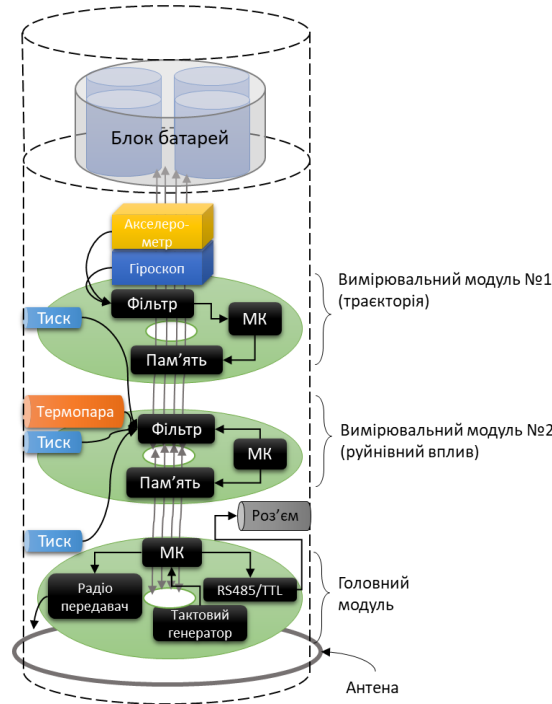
Блок батарей

Акселерометр

Гіроскоп

Вимірювальний модуль №1 (траєкторія)

Тиск

Фільтр

МК

Пам’ять

Термопара

Тиск

Фільтр

МК

Пам’ять

Вимірювальний модуль №2 (руйнівний вплив)

Роз’єм

Тиск

МК

Радіо передавач

RS485/TTL

Тактовий генератор

Головний модуль

Антена